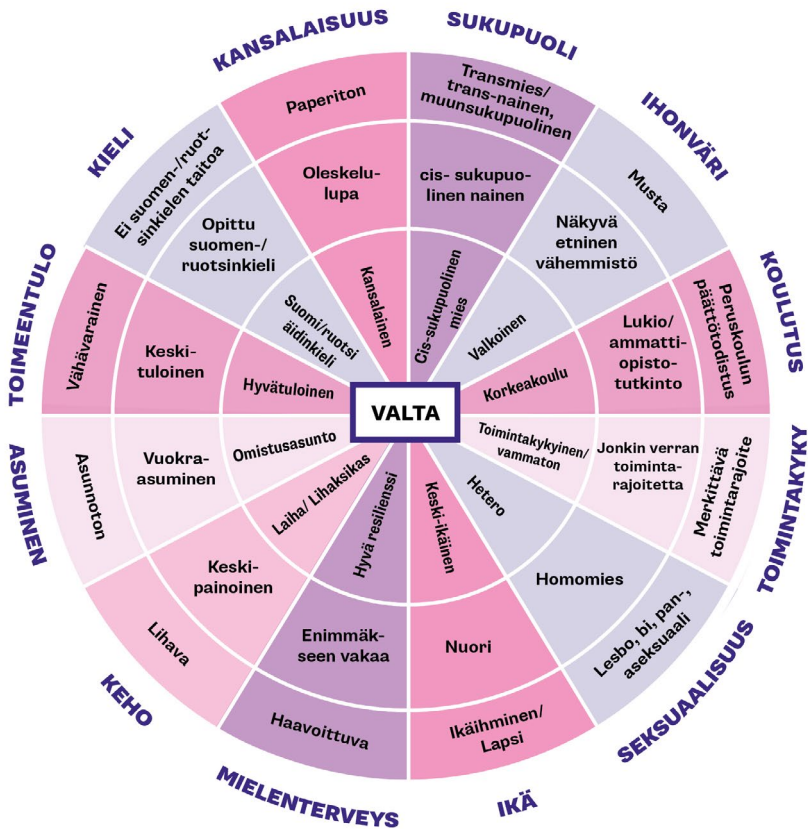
VALTA

SUKUPUOLI
Cis-sukupuolinen mies
cis- sukupuolinen nainen
Transmies/ trans-nainen, muunsukupuolinen

IHONVÄRI
Valkoinen
Näkyvä etninen vähemmistö
Musta

KOULUTUS
Korkeakoulu
Lukio/ ammatti-opisto-tutkinto
Peruskoulun päättötodistus

TOIMINTAKYKY
Toimintakykyinen/ vammaton
Jonkin verran toiminta-rajoitetta
Merkittävä toimintarajoite

SEKSUAALISUUS
Hetero
Homomies
Lesbo, bi, pan-, aseksuaali

IKÄ
Keski-ikäinen
Nuori
Ikäihminen/ Lapsi

MIELENTERVEYS
Hyvä resilienssi
Enimmäk-seen vakaa
Haavoittuva

KEHO
Laiha/ Lihaksikas
Keski-painoinen
Lihava

ASUMINEN
Omistusasunto
Vuokra-asuminen
Asunnoton

TOIMEENTULO
Hyvätuloinen
Keski-tuloinen
Vähävarainen

KIELI
Suomi/ruotsi äidinkieli
Opittu suomen-/ ruotsinkieli
Ei suomen-/ruotsinkielen taitoa

KANSALAISUUS
Kansalainen
Oleskelu-lupa
Paperiton